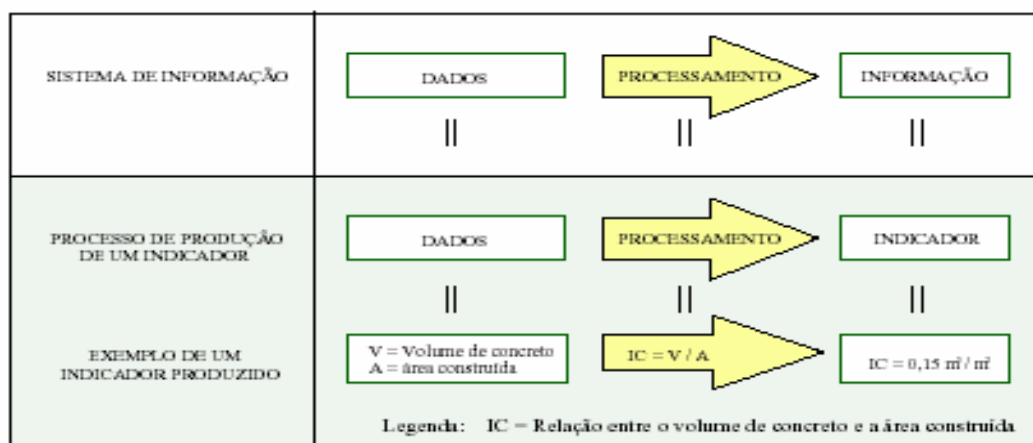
SISTEMA DE INFORMAÇÃO

DADOS

PROCESSAMENTO

INFORMAÇÃO

||

||

||

PROCESSO DE PRODUÇÃO DE UM INDICADOR

DADOS

PROCESSAMENTO

INDICADOR

||

||

||

EXEMPLO DE UM INDICADOR PRODUZIDO

V = Volume de concreto
A = área construída

IC = V / A

IC = 0,15 m³ / m²

Legenda: IC = Relação entre o volume de concreto e a área construída